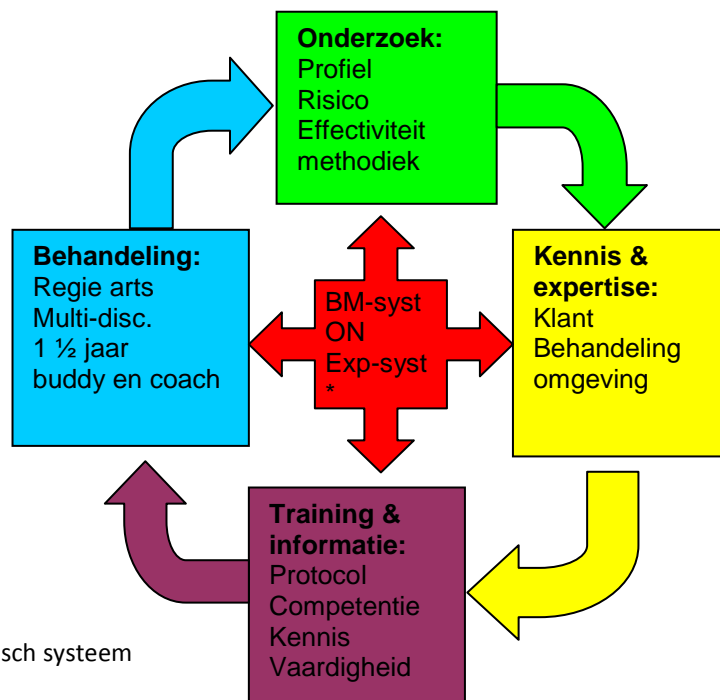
**Onderzoek:**
Profiel
Risico
Effectiviteit
methodiek

**Behandeling:**
Regie arts
Multi-disc.
1 ½ jaar
buddy en coach

BM-syst
ON
Exp-syst
*

**Kennis & expertise:**
Klant
Behandeling
omgeving

**Training & informatie:**
Protocol
Competentie
Kennis
Vaardigheid

sch systeem